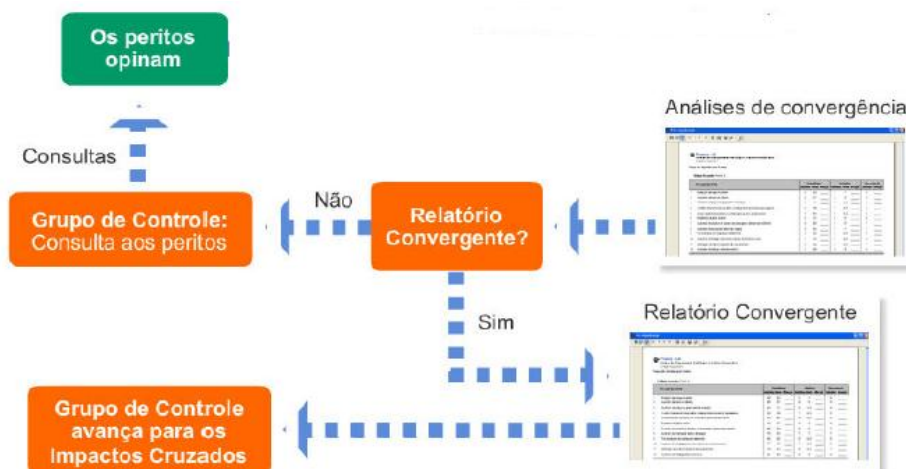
Os peritos opinam

Consultas

Grupo de Controle: Consulta aos peritos

Não

Relatório Convergente?

Análises de convergência

Sim

Relatório Convergente

Grupo de Controle avança para os Impactos Cruzados